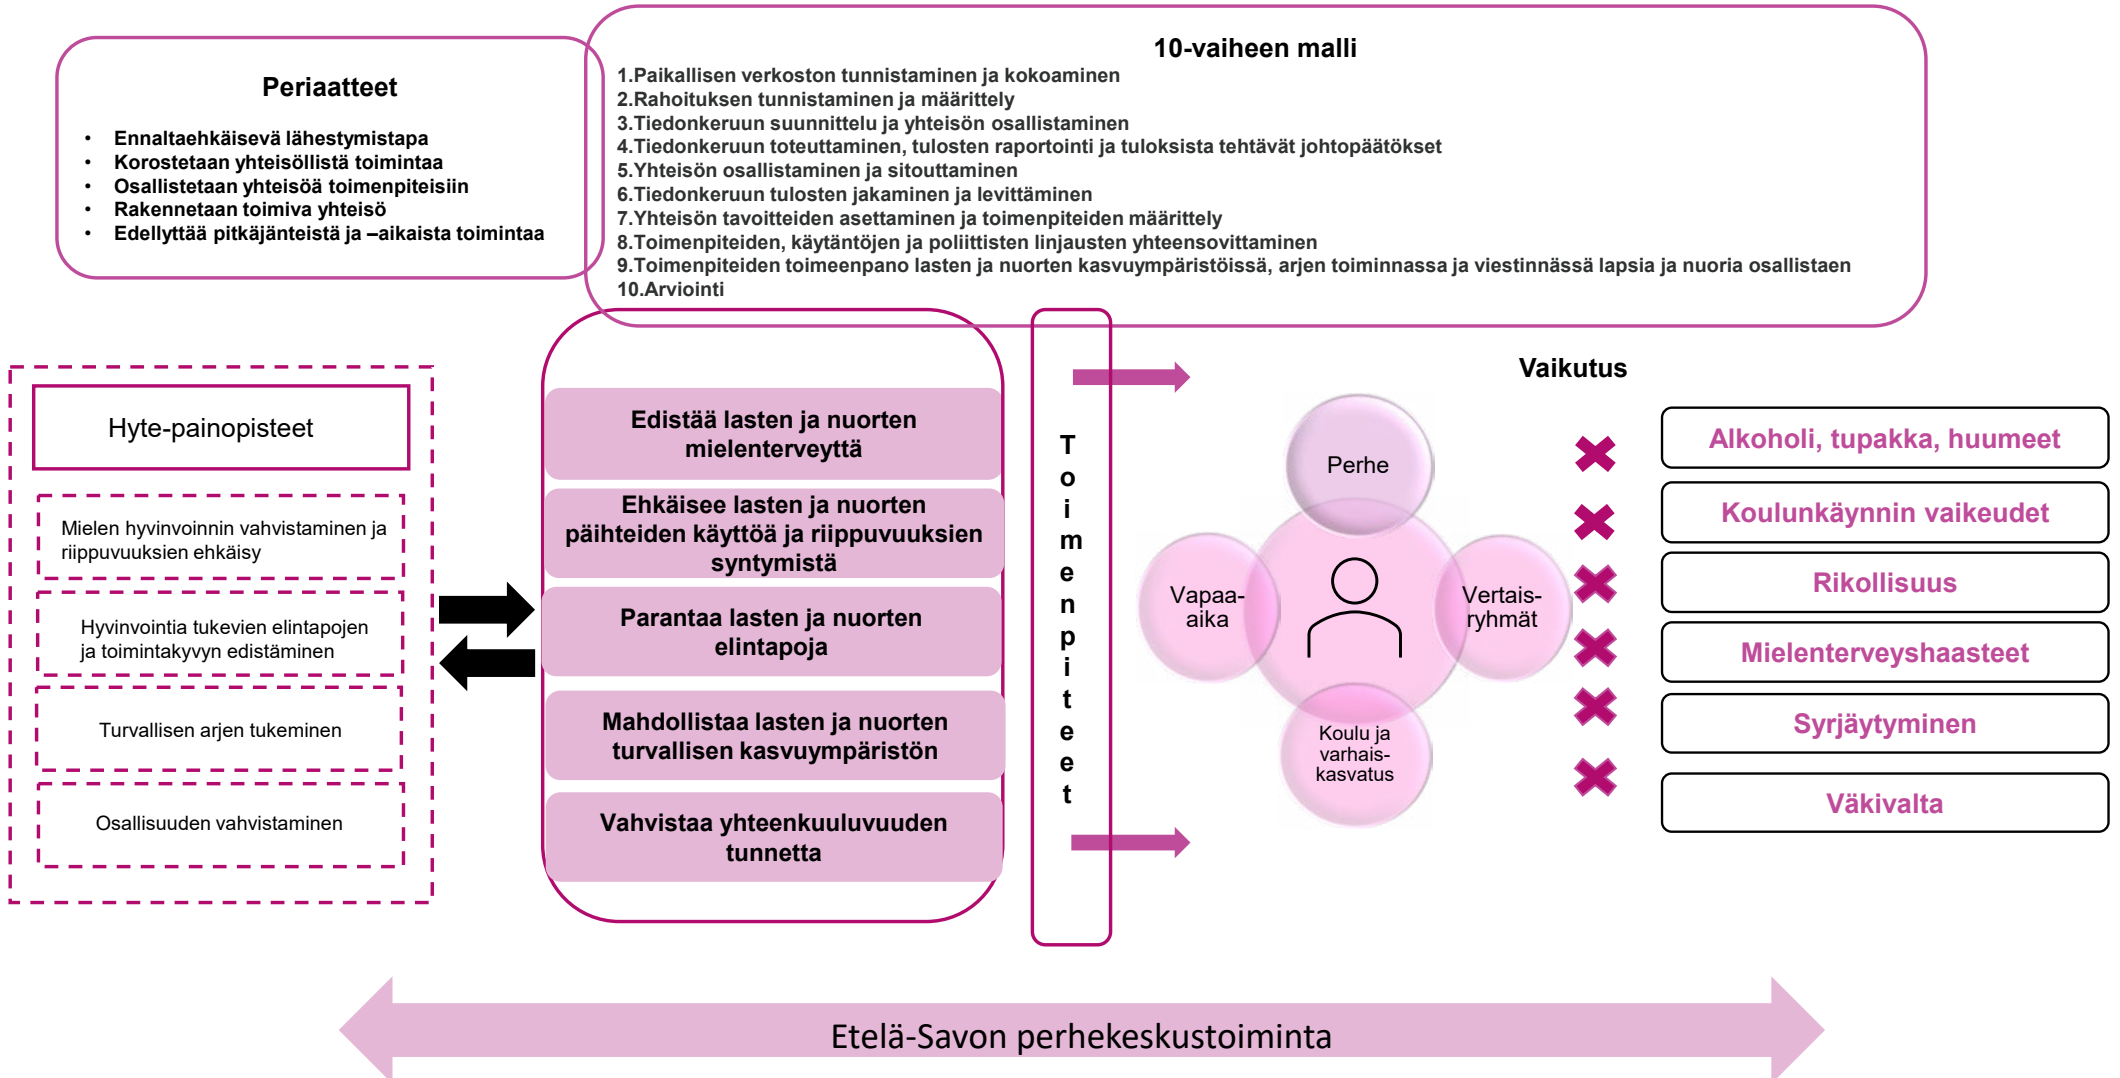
Periaatteet

- Ennaltaehkäisevä lähestymistapa
- Korostetaan yhteisöllistä toimintaa
- Osallistetaan yhteisöä toimenpiteisiin
- Rakennetaan toimiva yhteisö
- Edellyttää pitkäjänteistä ja –aikaista toimintaa

10-vaiheen malli

1.Paikallisen verkoston tunnistaminen ja kokoaminen
2.Rahoituksen tunnistaminen ja määrittely
3.Tiedonkeruun suunnittelu ja yhteisön osallistaminen
4.Tiedonkeruun toteuttaminen, tulosten raportointi ja tuloksista tehtävät johtopäätökset
5.Yhteisön osallistaminen ja sitouttaminen
6.Tiedonkeruun tulosten jakaminen ja levittäminen
7.Yhteisön tavoitteiden asettaminen ja toimenpiteiden määrittely
8.Toimenpiteiden, käytäntöjen ja poliittisten linjausten yhteensovittaminen
9.Toimenpiteiden toimeenpano lasten ja nuorten kasvuympäristöissä, arjen toiminnassa ja viestinnässä lapsia ja nuoria osallistaen
10.Arviointi

Hyte-painopisteet

Mielen hyvinvoinnin vahvistaminen ja riippuvuuksien ehkäisy

Hyvinvointia tukevien elintapojen ja toimintakyvyn edistäminen

Turvallisen arjen tukeminen

Osallisuuden vahvistaminen

Edistää lasten ja nuorten mielenterveyttä

Ehkäisee lasten ja nuorten päihteiden käyttöä ja riippuvuuksien syntymistä

Parantaa lasten ja nuorten elintapoja

Mahdollistaa lasten ja nuorten turvallisen kasvuympäristön

Vahvistaa yhteenkuuluvuuden tunnetta

Toimenpiteet

Vaikutus

Perhe

Vapaa-aika

Vertais-ryhmät

Koulu ja varhais-kasvatus

Alkoholi, tupakka, huumeet

Koulunkäynnin vaikeudet

Rikollisuus

Mielenterveyshaasteet

Syrjäytyminen

Väkivalta

Etelä-Savon perhekeskustoiminta